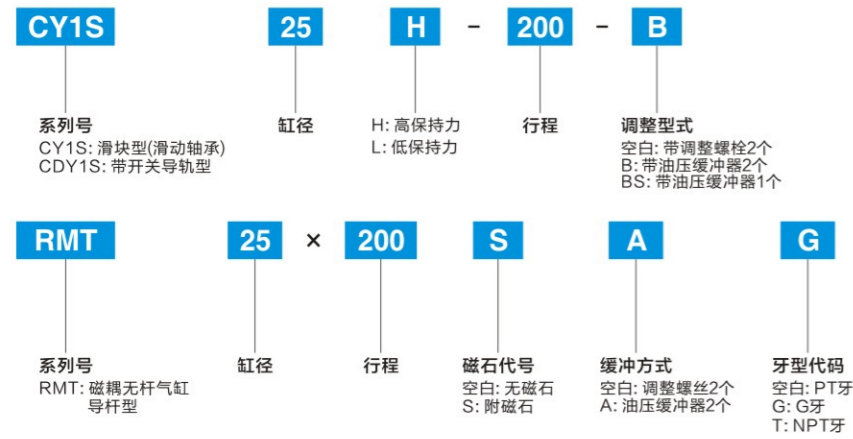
CY1S 25 H - 200 - B

系列号
CY1S: 滑块型(滑动轴承)
CDY1S: 带开关导轨型

缸径

H: 高保持力
L: 低保持力

行程

调整型式
空白: 带调整螺栓2个
B: 带油压缓冲器2个
BS: 带油压缓冲器1个

RMT 25 × 200 S A G

系列号
RMT: 磁耦无杆气缸
导杆型

缸径

行程

磁石代号
空白: 无磁石
S: 附磁石

缓冲方式
空白: 调整螺丝2个
A: 油压缓冲器2个

牙型代码
空白: PT牙
G: G牙
T: NPT牙